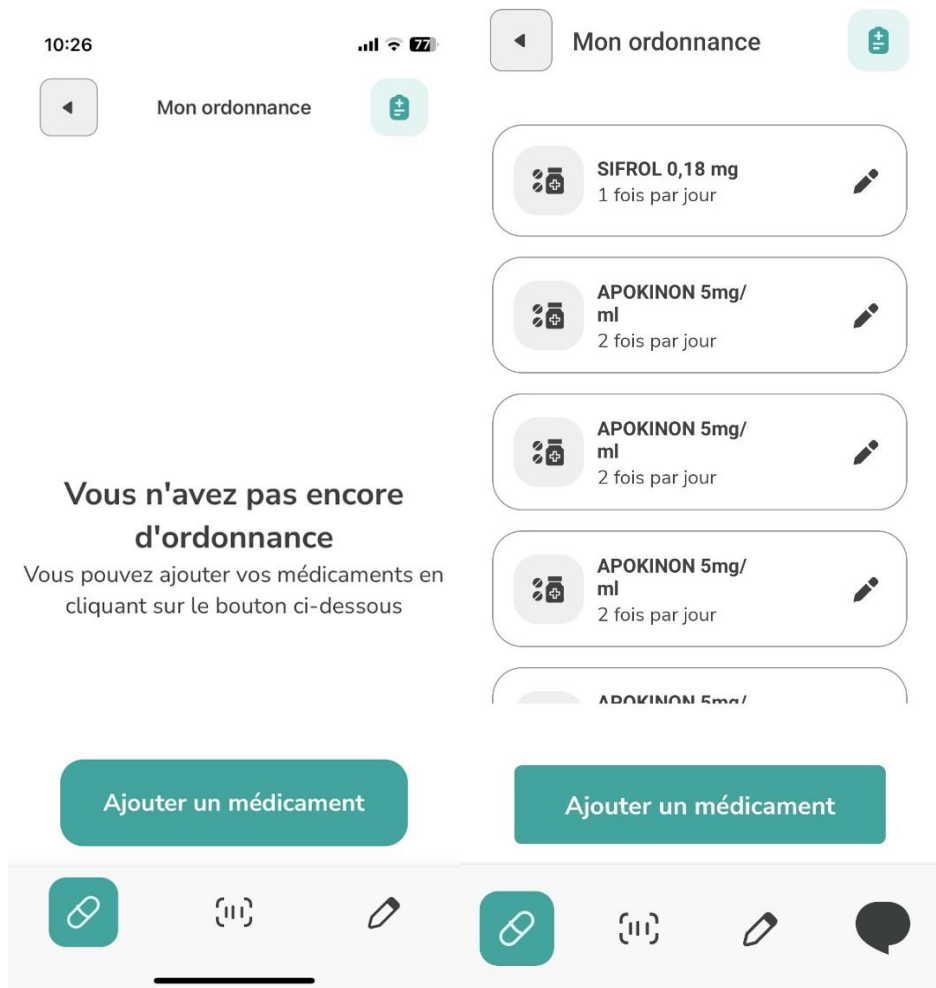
10:26

77

Mon ordonnance

Vous n'avez pas encore d'ordonnance

Vous pouvez ajouter vos médicaments en cliquant sur le bouton ci-dessous

Ajouter un médicament

Mon ordonnance

SIFROL 0,18 mg
1 fois par jour

APOKINON 5mg/ml
2 fois par jour

APOKINON 5mg/ml
2 fois par jour

APOKINON 5mg/ml
2 fois par jour

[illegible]

Ajouter un médicament